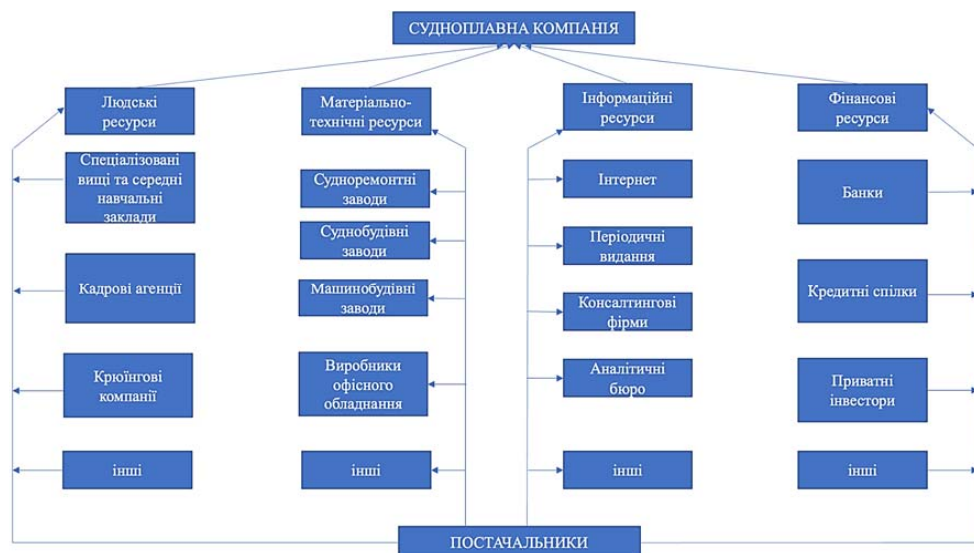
СУДНОПЛАВНА КОМПАНІЯ

Людські ресурси

Спеціалізовані вищі та середні навчальні заклади

Кадрові агенції

Крюїнгові компанії

інші

Матеріально-технічні ресурси

Судноремонтні заводи

Суднобудівні заводи

Машинобудівні заводи

Виробники офісного обладнання

інші

Інформаційні ресурси

Інтернет

Періодичні видання

Консалтингові фірми

Аналітичні бюро

інші

Фінансові ресурси

Банки

Кредитні спілки

Приватні інвестори

інші

ПОСТАЧАЛЬНИКИ